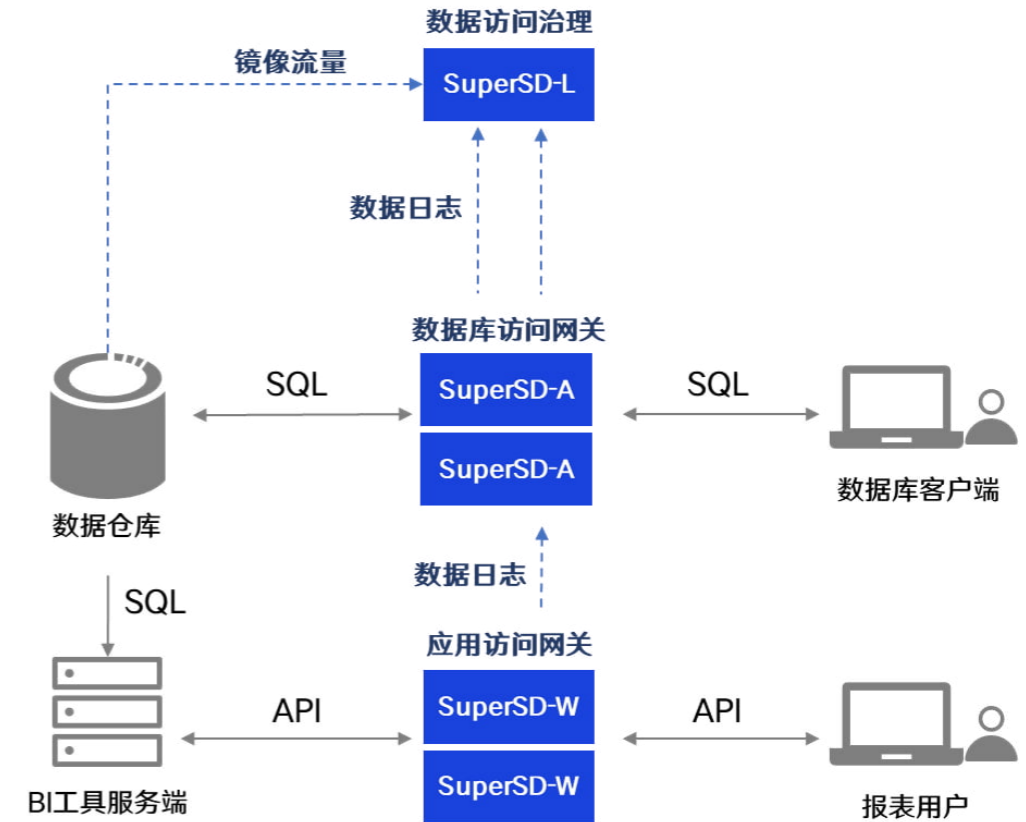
数据访问治理

镜像流量

SuperSD-L

数据日志

数据库访问网关

SQL

SuperSD-A

SuperSD-A

SQL

数据仓库

数据库客户端

数据日志

SQL

应用访问网关

API

SuperSD-W

SuperSD-W

API

BI工具服务端

报表用户